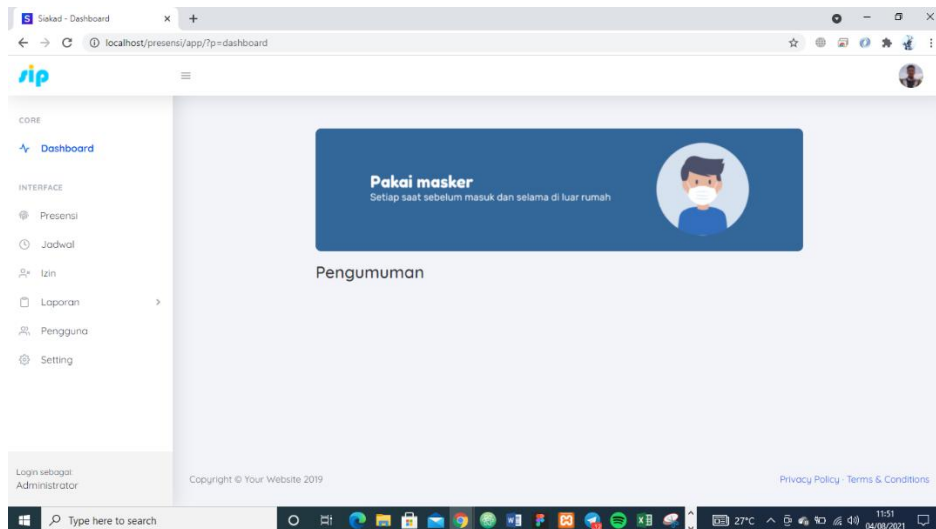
S Siakad - Dashboard ×

localhost/presensi/app/?p=dashboard

sip

CORE

Dashboard

INTERFACE

Presensi

Jadwal

Izin

Laporan

Pengguna

Setting

Pakai masker
Setiap saat sebelum masuk dan selama di luar rumah

Pengumuman

Login sebagai:
Administrator

Copyright © Your Website 2019

Privacy Policy · Terms & Conditions

Type here to search

27°C

11:51
04/08/2021